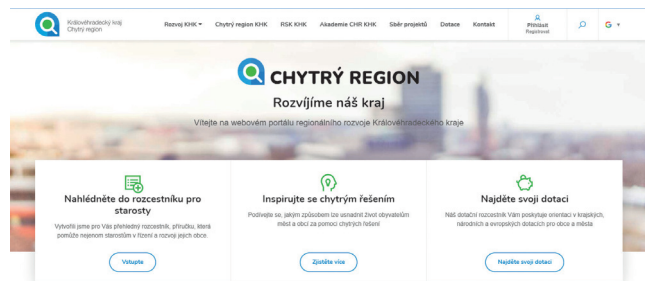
Královéhradecký kraj
Chytrý region

Rozvoj KHK ▾ Chytrý region KHK RSK KHK Akademie CHR KHK Sběr projektů Dotace Kontakt Přihlásit Registrovat G ▾

CHYTRÝ REGION

Rozvíjíme náš kraj

Vítejte na webovém portálu regionálního rozvoje Královéhradeckého kraje

Nahlédněte do rozcestníku pro starosty

Vytvořili jsme pro Vás přehledný rozcestník, příručku, která pomůže nejenom starostům v řízení a rozvoji jejich obce.

Vstupte

Inspirujte se chytrým řešením

Podívejte se, jakým způsobem lze usnadnit život obyvatelům měst a obcí za pomoci chytrých řešení

Zjistěte více

Najděte svoji dotaci

Náš dotační rozcestník Vám poskytuje orientaci v krajských, národních a evropských dotacích pro obce a města.

Najděte svoji dotaci